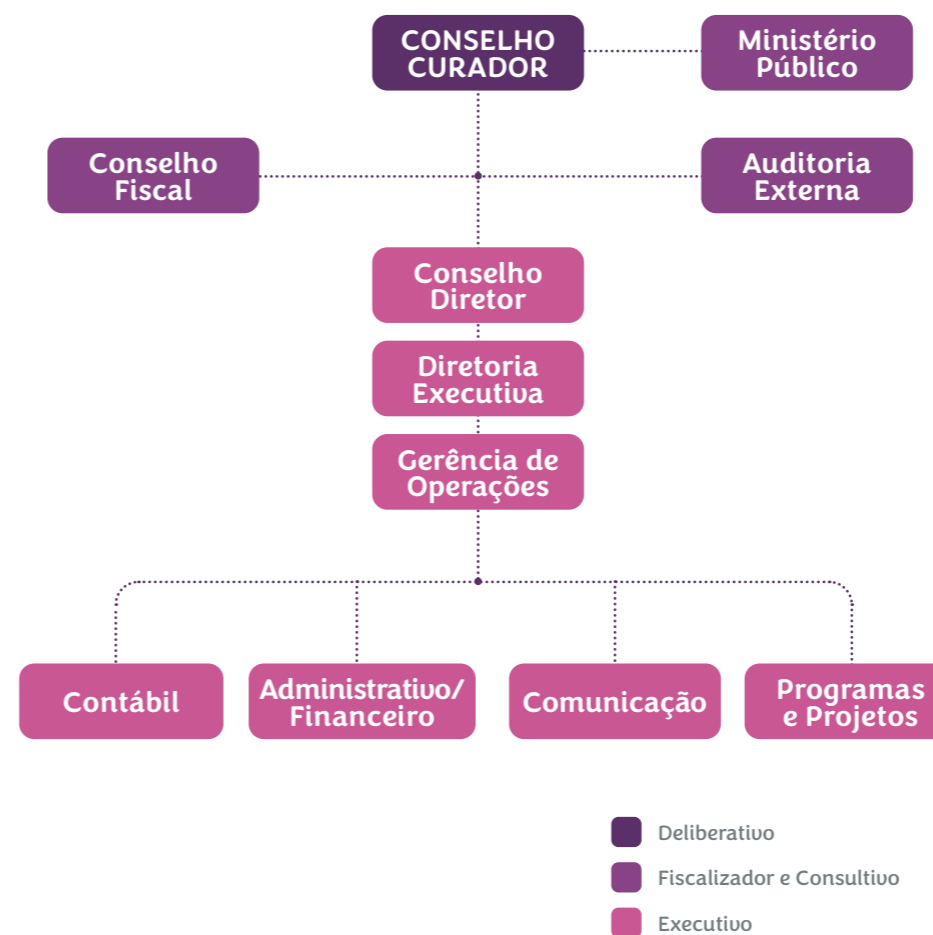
CONSELHO CURADOR

Ministério Público

Conselho Fiscal

Auditoria Externa

Conselho Diretor

Diretoria Executiva

Gerência de Operações

Contábil

Administrativo/ Financeiro

Comunicação

Programas e Projetos

Deliberativo

Fiscalizador e Consultivo

Executivo